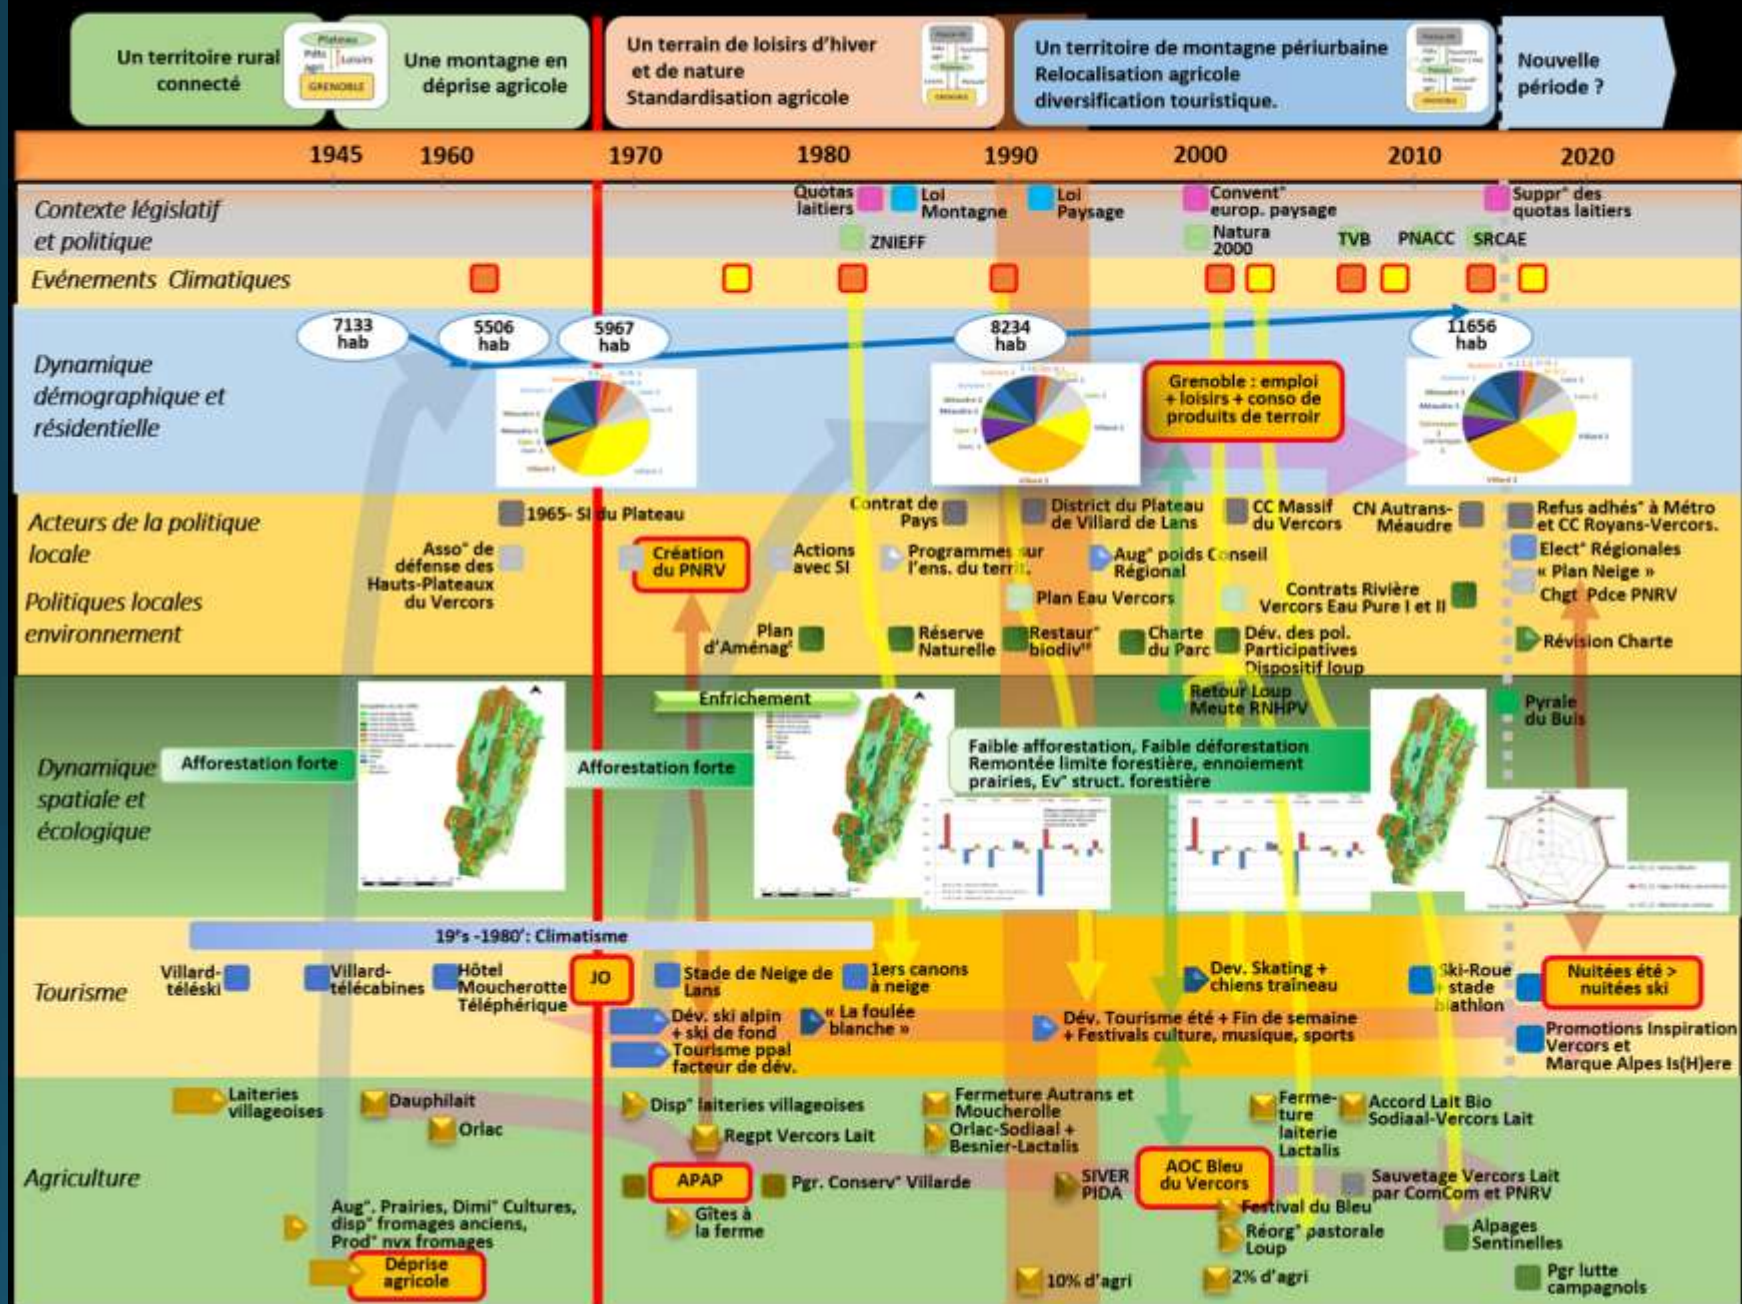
Un territoire rural connecté

Plateau
Prés
agri
Loisirs
GRENOBLE

Une montagne en déprise agricole

Un terrain de loisirs d'hiver et de nature
Standardisation agricole

Un territoire de montagne périurbaine
Relocalisation agricole
diversification touristique.

Nouvelle période ?

1945 1960 1970 1980 1990 2000 2010 2020

Contexte législatif et politique
Quotas laitiers
Loi Montagne
ZNIEFF
Loi Paysage
Convent° europ. paysage
Natura 2000
TVB
PNACC
SRCAE
Suppr° des quotas laitiers

Evénements Climatiques

Dynamique démographique et résidentielle
7133 hab
5506 hab
5967 hab
8234 hab
11656 hab
Grenoble : emploi + loisirs + conso de produits de terroir

Acteurs de la politique locale
Politiques locales environnement
1965- SI du Plateau
Asso° de défense des Hauts-Plateaux du Vercors
Création du PNRV
Actions avec SI
Contrat de Pays
Programmes sur l'ens. du territ.
District du Plateau de Villard de Lans
CC Massif du Vercors
CN Autrans-Méaudre
Refus adhés° à Métro et CC Royans-Vercors.
Aug° poids Conseil Régional
Elect° Régionales
« Plan Neige »
Chgt Pdce PNRV
Plan Eau Vercors
Contrats Rivière Vercors Eau Pure I et II
Plan d'Aménag°
Réserve Naturelle
Restaur° biodiv
Charte du Parc
Dév. des pol. Participatives
Dispositif loup
Révision Charte

Dynamique spatiale et écologique
Afforestation forte
Afforestation forte
Enfrichement
Retour Loup Meute RNHPV
Faible afforestation, Faible déforestation
Remontée limite forestière, ennoiement prairies, Ev° struct. forestière
Pyrale du Buis

Tourisme
19°s -1980': Climatisme
Villard-téléski
Villard-télécabines
Hôtel Moucherotte Téléphérique
JO
Stade de Neige de Lans
1ers canons à neige
Dév. ski alpin + ski de fond
« La foulée blanche »
Tourisme ppal facteur de dév.
Dev. Skating + chiens traineau
Dév. Tourisme été + Fin de semaine + Festivals culture, musique, sports
Ski-Roue stade biathlon
Nuitées été > nuitées ski
Promotions Inspiration Vercors et Marque Alpes Is(H)ere

Agriculture
Laiteries villageoises
Dauphilait
Orlac
Disp° laiteries villageoises
Regpt Vercors Lait
Fermeture Autrans et Moucherolle
Orlac-Sodiaal + Besnier-Lactalis
Fermeture laiterie Lactalis
Accord Lait Bio Sodiaal-Vercors Lait
APAP
Pgr. Conserv° Villarde
SIVER PIDA
AOC Bleu du Vercors
Sauvetage Vercors Lait par ComCom et PNRV
Aug°. Prairies, Dimi° Cultures, disp° fromages anciens, Prod° nvx fromages
Gîtes à la ferme
Festival du Bleu
Réorg° pastorale Loup
Alpages Sentinelles
Déprise agricole
10% d'agri
2% d'agri
Pgr lutte campagnols